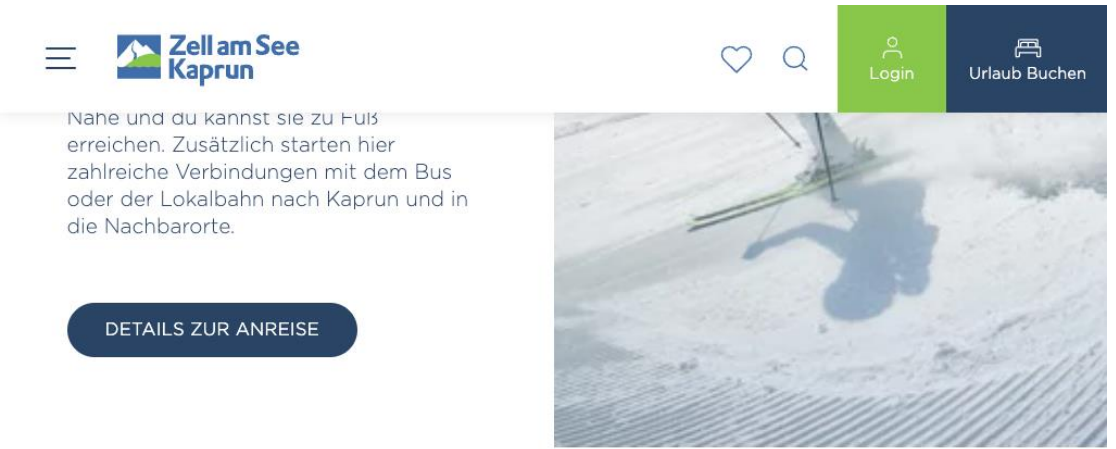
Zell am See
Kaprun

Login

Urlaub Buchen

Nähe und du kannst sie zu Fuß erreichen. Zusätzlich starten hier zahlreiche Verbindungen mit dem Bus oder der Lokalbahn nach Kaprun und in die Nachbarorte.

DETAILS ZUR ANREISE